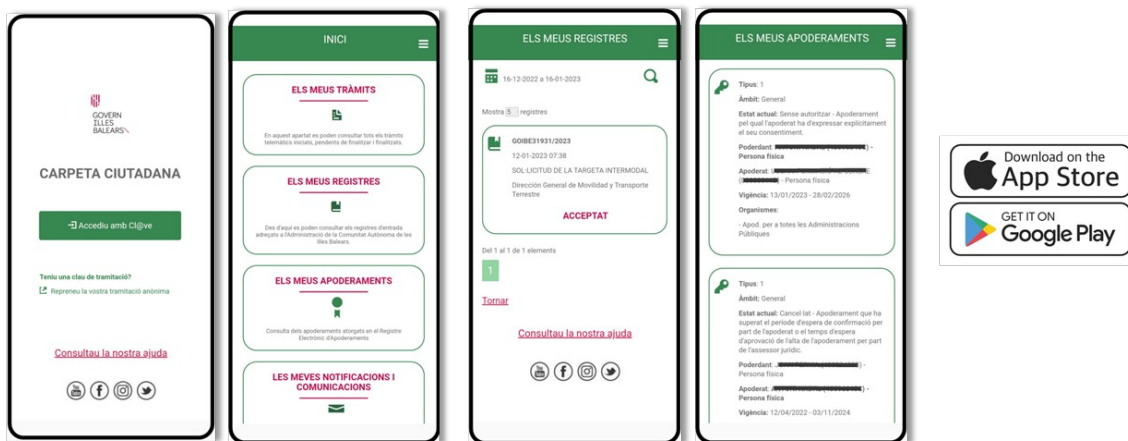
GOVERN
ILLES
BALEARS

CARPETA CIUTADANA

Accediu amb Cl@ve

Teniu una clau de tramitació?
Repreneu la vostra tramitació anònima

Consultau la nostra ajuda

INICI

ELS MEUS TRÀMITS

En aquest apartat es poden consultar tots els tràmits telemàtics iniciats, pendents de finalitzar i finalitzats.

ELS MEUS REGISTRES

Des d'aquí es poden consultar els registres d'entrada adreçats a l'Administració de la Comunitat Autònoma de les Illes Balears.

ELS MEUS APODERAMENTS

Consulta dels apoderaments atorgats en el Registre Electrònic d'Apoderaments

LES MEVES NOTIFICACIONS I COMUNICACIONS

ELS MEUS REGISTRES

16-12-2022 a 16-01-2023

Mostra 5 registres

GOIBE31931/2023
12-01-2023 07:38
SOL·LICITUD DE LA TARGETA INTERMODAL
Dirección General de Movilidad y Transporte Terrestre
ACCEPTAT

Del 1 al 1 de 1 elements

1

Tornar

Consultau la nostra ajuda

ELS MEUS APODERAMENTS

Tipus: 1
Àmbit: General
Estat actual: Sense autoritzar - Apoderament per qual l'apoderat ha d'expressar explícitament el seu consentiment.
Poderdant: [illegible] - Persona física
Apoderat: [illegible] - Persona física
Vigència: 13/01/2023 - 28/02/2026
Organismes:
- Apod. per a totes les Administracions Públiques

Tipus: 1
Àmbit: General
Estat actual: Cancel·lat - Apoderament que ha superat el periode d'espera de confirmació per part de l'apoderat o el temps d'espera d'aprovació de l'alta de l'apoderament per part de l'assessor jurídic.
Poderdant: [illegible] - Persona física
Apoderat: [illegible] - Persona física
Vigència: 12/04/2022 - 03/11/2024

Download on the
App Store

GET IT ON
Google Play